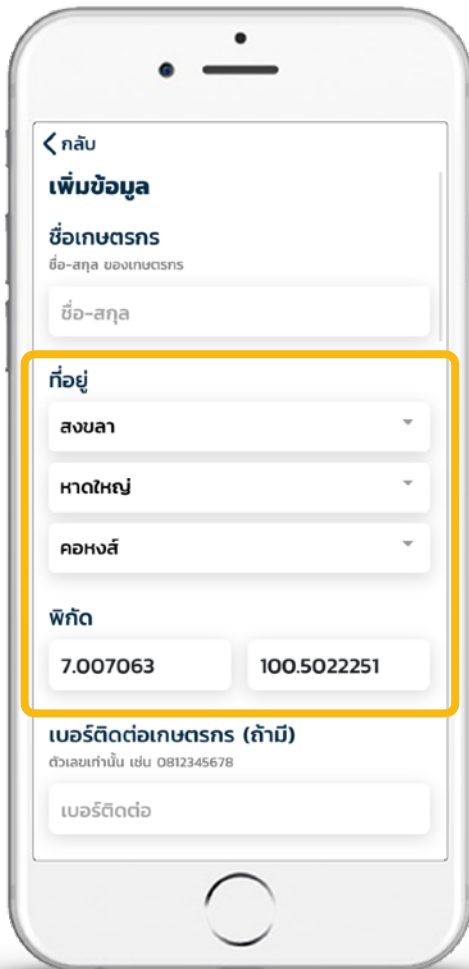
< กลับ

เพิ่มข้อมูล

ชื่อเกษตรกร

ชื่อ-สกุล ของเกษตรกร

ชื่อ-สกุล

ที่อยู่

สงขลา

หาดใหญ่

คอหงส์

พิกัด

7.007063

100.5022251

เบอร์ติดต่อเกษตรกร (ถ้ามี)

ตัวเลขเท่านั้น เช่น 0812345678

เบอร์ติดต่อ